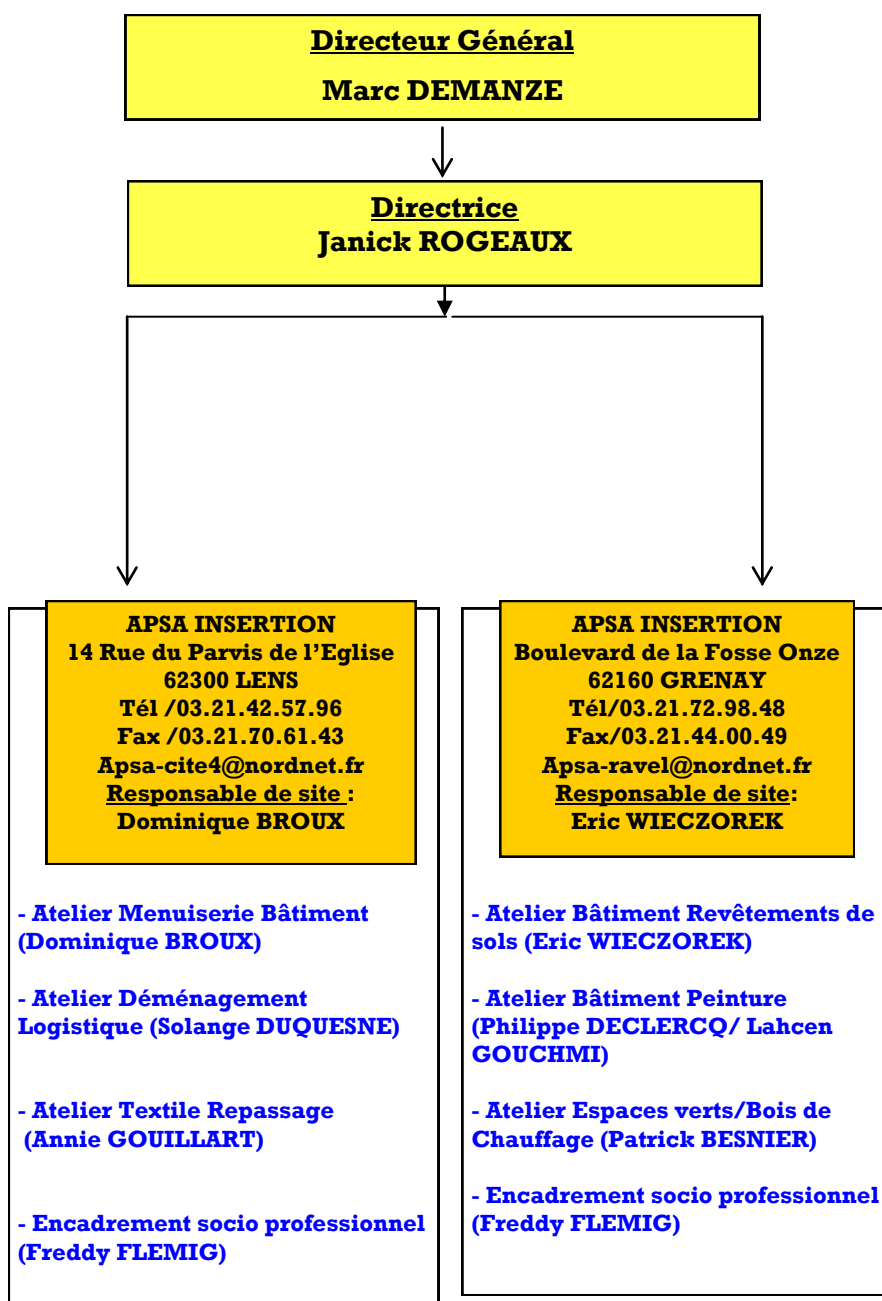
Directeur Général
Marc DEMANZE

Directrice
Janick ROGEAUX

APSA INSERTION
14 Rue du Parvis de l'Eglise
62300 LENS
Tél /03.21.42.57.96
Fax /03.21.70.61.43
Apsa-cite4@nordnet.fr
Responsable de site :
Dominique BROUX

- Atelier Menuiserie Bâtiment (Dominique BROUX)

- Atelier Déménagement Logistique (Solange DUQUESNE)

- Atelier Textile Repassage (Annie GOUILLART)

- Encadrement socio professionnel (Freddy FLEMIG)

APSA INSERTION
Boulevard de la Fosse Onze
62160 GRENAY
Tél/03.21.72.98.48
Fax/03.21.44.00.49
Apsa-ravel@nordnet.fr
Responsable de site:
Eric WIECZOREK

- Atelier Bâtiment Revêtements de sols (Eric WIECZOREK)

- Atelier Bâtiment Peinture (Philippe DECLERCQ/ Lahcen GOUCHMI)

- Atelier Espaces verts/Bois de Chauffage (Patrick BESNIER)

- Encadrement socio professionnel (Freddy FLEMIG)